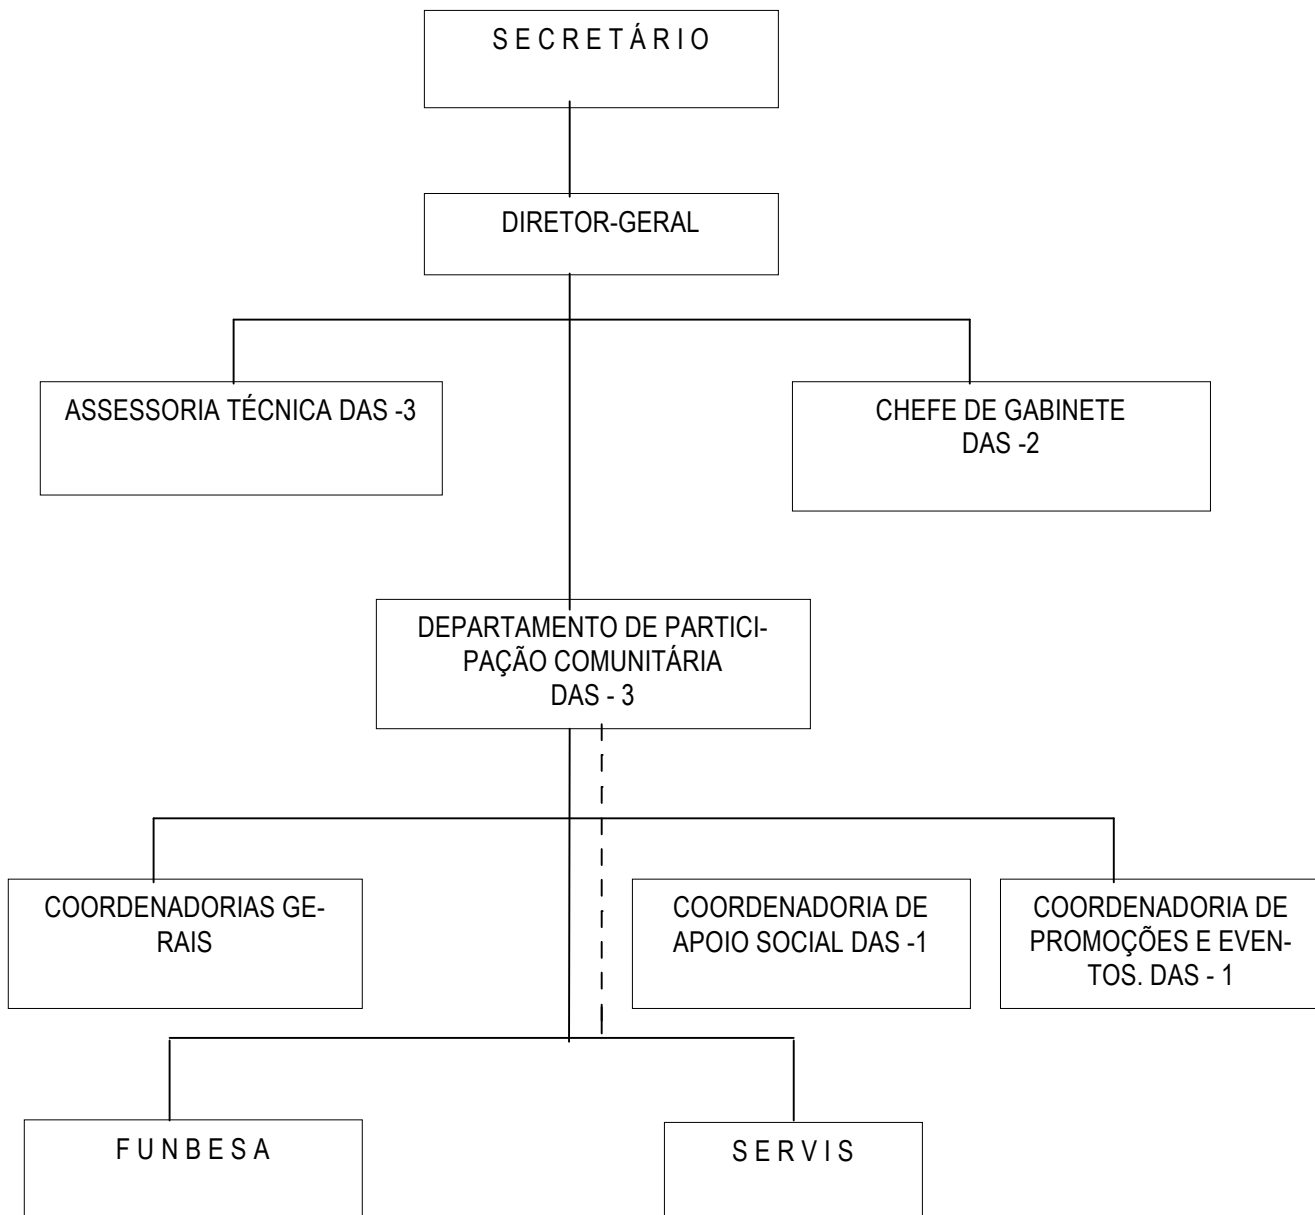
S E C R E T Á R I O

DIRETOR-GERAL

ASSESSORIA TÉCNICA DAS -3

CHEFE DE GABINETE
DAS -2

DEPARTAMENTO DE PARTICIPAÇÃO COMUNITÁRIA
DAS - 3

COORDENADORIAS GERAIS

COORDENADORIA DE APOIO SOCIAL DAS -1

COORDENADORIA DE PROMOÇÕES E EVENTOS. DAS - 1

F U N B E S A

S E R V I S